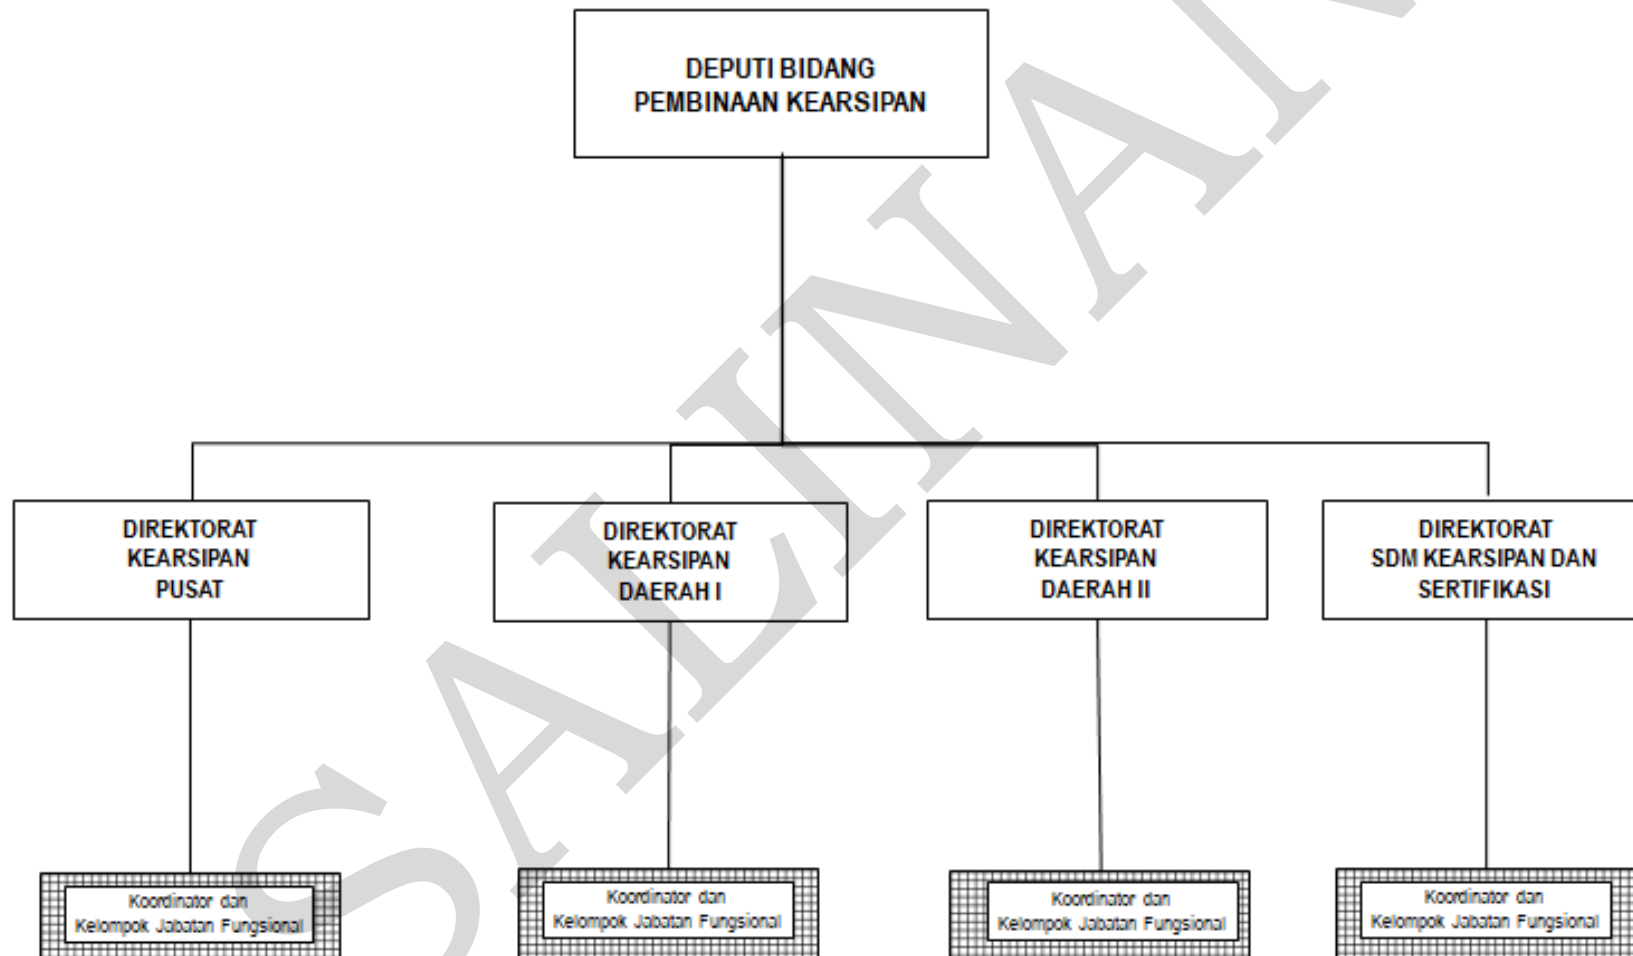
DEPUTI BIDANG PEMBINAAN KEARSIPAN

DIREKTORAT KEARSIPAN PUSAT

DIREKTORAT KEARSIPAN DAERAH I

DIREKTORAT KEARSIPAN DAERAH II

DIREKTORAT SDM KEARSIPAN DAN SERTIFIKASI

Koordinator dan Kelompok Jabatan Fungsional

Koordinator dan Kelompok Jabatan Fungsional

Koordinator dan Kelompok Jabatan Fungsional

Koordinator dan Kelompok Jabatan Fungsional

SALINAN